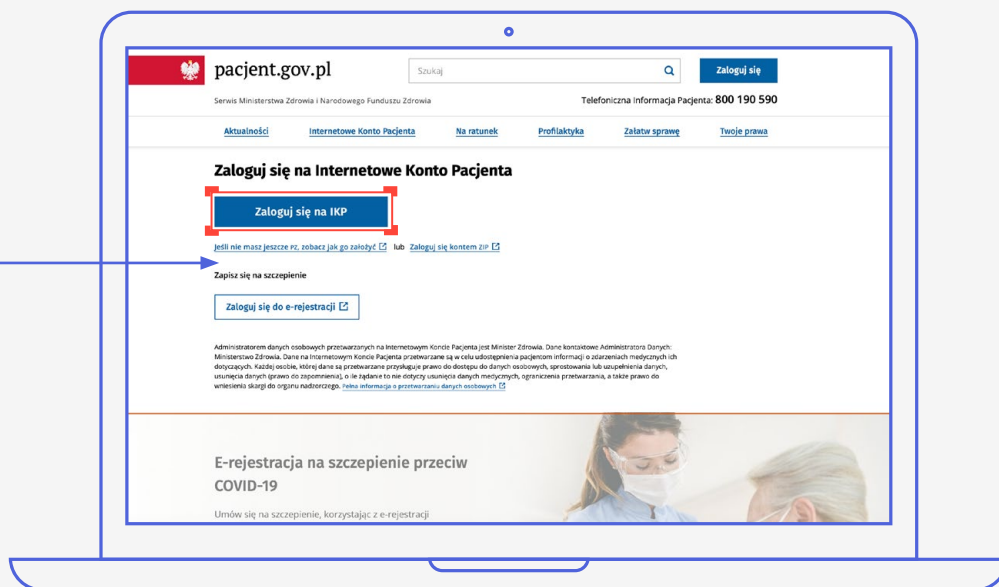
pacjent.gov.pl

Szukaj

Zaloguj się

Serwis Ministerstwa Zdrowia i Narodowego Funduszu Zdrowia

Telefoniczna Informacja Pacjenta: 800 190 590

Aktualności Internetowe Konto Pacjenta Na ratunek Profilaktyka Załatw sprawę Twoje prawa

Zaloguj się na Internetowe Konto Pacjenta

Zaloguj się na IKP

Jeśli nie masz jeszcze PZ, zobacz jak go założyć lub Zaloguj się kontem ZIP

Zapisz się na szczepienie

Zaloguj się do e-rejestracji

Administratorem danych osobowych przetwarzanych na Internetowym Koncie Pacjenta jest Minister Zdrowia. Dane kontaktowe Administratora Danych: Ministerstwo Zdrowia. Dane na Internetowym Koncie Pacjenta przetwarzane są w celu udostępnienia pacjentom informacji o zdarzeniach medycznych ich dotyczących. Każdej osobie, której dane są przetwarzane przysługuje prawo do dostępu do danych osobowych, sprostowania lub uzupełnienia danych, usunięcia danych (prawo do zapomnienia), o ile żądanie to nie dotyczy usunięcia danych medycznych, ograniczenia przetwarzania, a także prawo do wniesienia skargi do organu nadzorczego. Pełna informacja o przetwarzaniu danych osobowych

E-rejestracja na szczepienie przeciw COVID-19

Umów się na szczepienie, korzystając z e-rejestracji